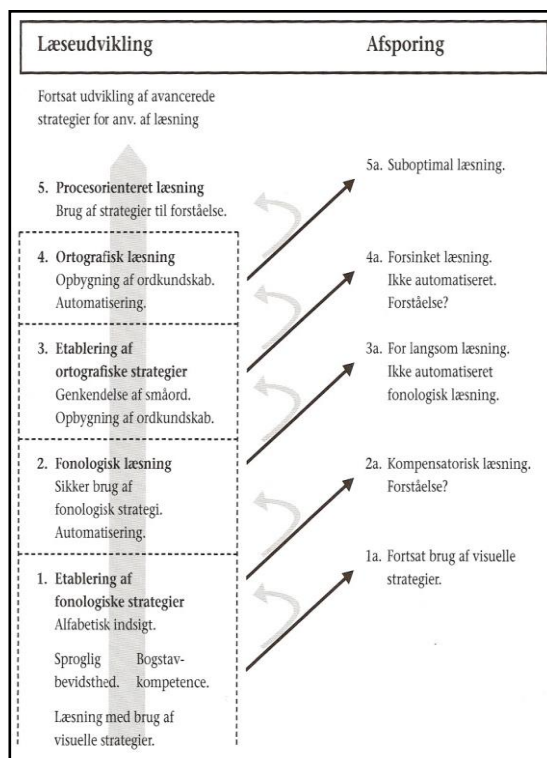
Læseudvikling

Afsporing

Fortsat udvikling af avancerede strategier for anv. af læsning

5. Procesorienteret læsning
Brug af strategier til forståelse.

5a. Suboptimal læsning.

4. Ortografisk læsning
Opbygning af ordkundskab.
Automatisering.

4a. Forsinket læsning.
Ikke automatiseret.
Forståelse?

3. Etablering af ortografiske strategier
Genkendelse af småord.
Opbygning af ordkundskab.

3a. For langsom læsning.
Ikke automatiseret fonologisk læsning.

2. Fonologisk læsning
Sikker brug af fonologisk strategi.
Automatisering.

2a. Kompensatorisk læsning.
Forståelse?

1. Etablering af fonologiske strategier
Alfabetisk indsigt.

Sproglig bevidsthed.

Bogstavkompetence.

Læsning med brug af visuelle strategier.

1a. Fortsat brug af visuelle strategier.